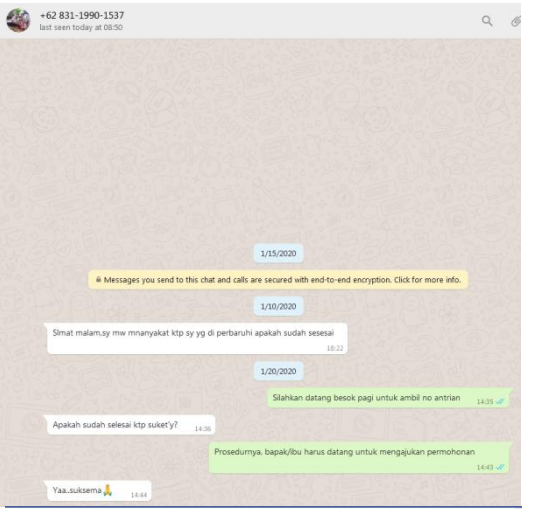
+62 831-1990-1537
last seen today at 08:50

1/15/2020

Messages you send to this chat and calls are secured with end-to-end encryption. Click for more info.

1/10/2020

Slmat malam.sy mw mnanyakat ktp sy yg di perbaruhi apakah sudah sesesai
18:22

1/20/2020

Silahkan datang besok pagi untuk ambil no antrian
14:39

Apakah sudah selesai ktp suket'y?
14:36

Prosedurnya, bapak/ibu harus datang untuk mengajukan permohonan
14:43

Yaa..suksema🙏
14:44